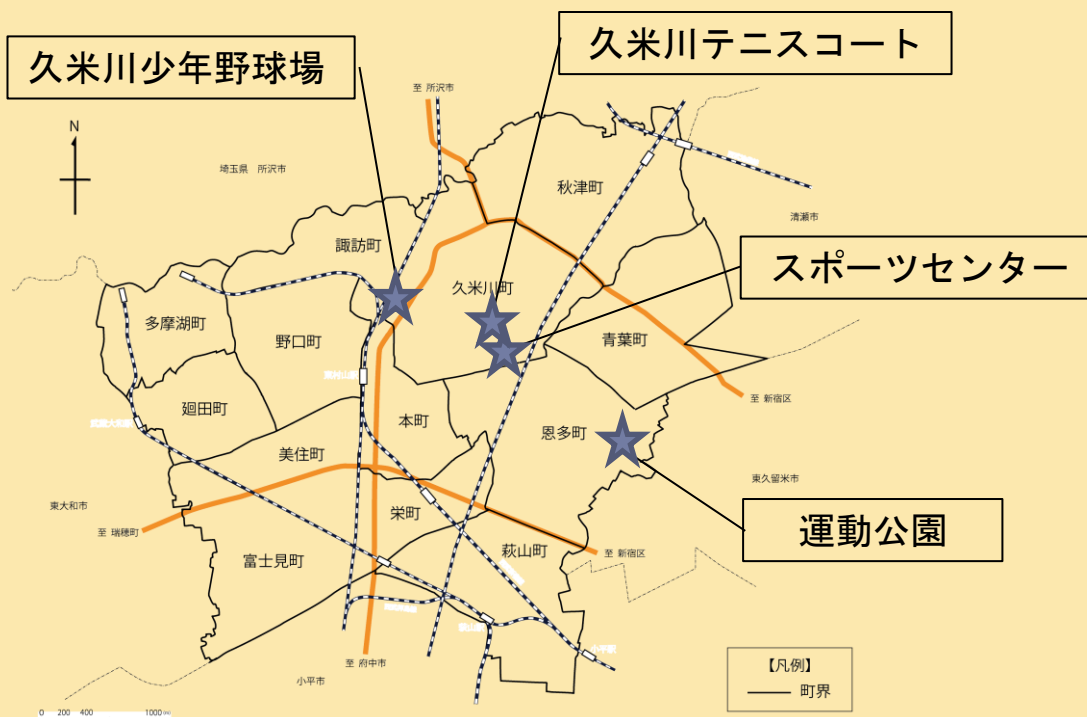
久米川少年野球場

久米川テニスコート

至 所沢市

N

埼玉県 所沢市

秋津町

清瀬市

諏訪町

スポーツセンター

久米川町

多摩湖町

野口町

青葉町

至 新宿区

廻田町

本町

恩多町

美住町

東久留米市

運動公園

東大和市

至 瑞穂町

栄町

萩山町

至 新宿区

富士見町

至 府中市

小平市

【凡例】
—— 町界

0 200 400 1000